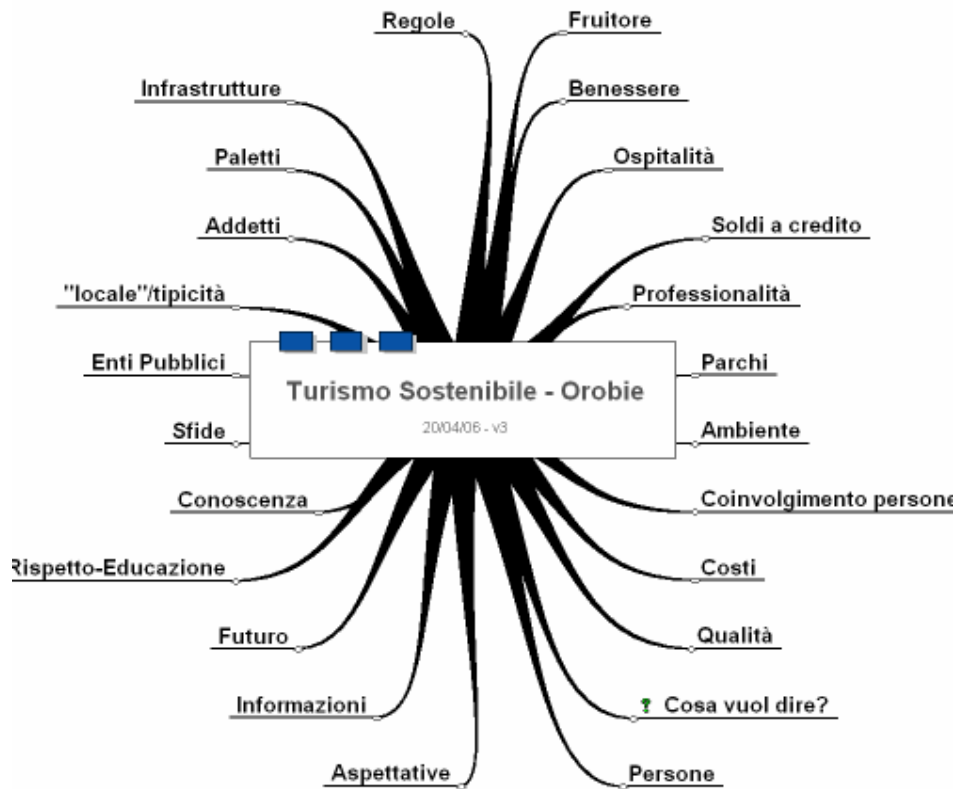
Turismo Sostenibile - Orobie

20/04/06 - v3

Regole

Infrastrutture

Paletti

Addetti

"locale"/tipicità

Enti Pubblici

Sfide

Conoscenza

Rispetto-Educazione

Futuro

Informazioni

Aspettative

Fruitore

Benessere

Ospitalità

Soldi a credito

Professionalità

Parchi

Ambiente

Coinvolgimento persone

Costi

Qualità

Cosa vuol dire?

Persone